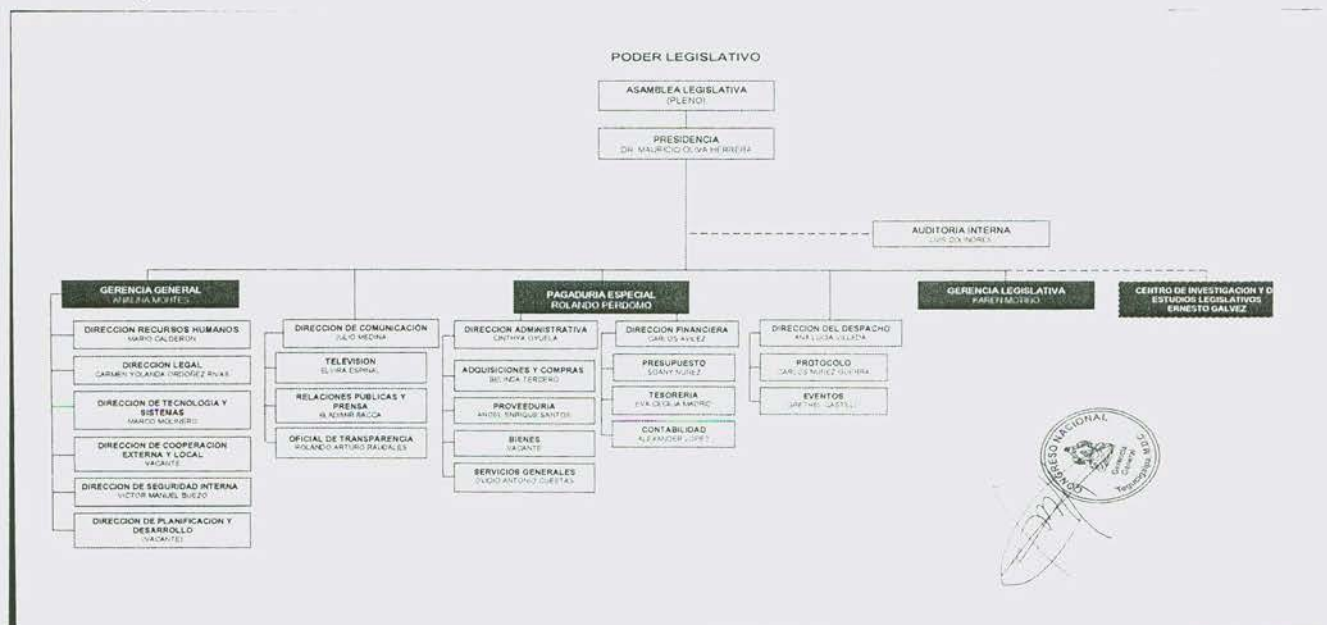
PODER LEGISLATIVO

ASAMBLEA LEGISLATIVA
(PLENO)

PRESIDENCIA
DR. MAURICIO OLIVA HERRERA

AUDITORIA INTERNA
LUIS DOLINDRES

GERENCIA GENERAL
ANNELINA MONTES

DIRECCION RECURSOS HUMANOS
MARIO CALDERON

DIRECCION LEGAL
CARMEN YOLANDA ORDOÑEZ RIVAS

DIRECCION DE TECNOLOGIA Y SISTEMAS
MARCO MOLINERO

DIRECCION DE COOPERACION EXTERNA Y LOCAL
VACANTE

DIRECCION DE SEGURIDAD INTERNA
VICTOR MANUEL SUEZO

DIRECCION DE PLANIFICACION Y DESARROLLO
(VACANTE)

DIRECCION DE COMUNICACIÓN
JULIO MEDINA

TELEVISION
ELVIRA ESPINAL

RELACIONES PUBLICAS Y PRENSA
WLADIMIR BACCA

OFICIAL DE TRANSPARENCIA
ROLANDO ARTURO RAUDALES

PAGADURIA ESPECIAL
ROLANDO PERDOMO

DIRECCION ADMINISTRATIVA
CINTHYA OYUELA

ADQUISICIONES Y COMPRAS
BELINDA TERCERO

PROVEEDURIA
ANGEL ENRIQUE SANTOS

BIENES
VACANTE

SERVICIOS GENERALES
OVIDIO ANTONIO CUESTAS

DIRECCION FINANCIERA
CARLOS AVILEZ

PRESUPUESTO
SONNY NUÑEZ

TESORERIA
EVA CECILIA MADRID

CONTABILIDAD
ALEXANDER LOPEZ

DIRECCION DEL DESPACHO
ANA LUCIA VELADA

PROTOCOLO
CARLOS NUÑEZ GUEVARA

EVENTOS
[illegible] CASTELL

GERENCIA LEGISLATIVA
KAREN MOTIÑO

CENTRO DE INVESTIGACION Y D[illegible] ESTUDIOS LEGISLATIVOS
ERNESTO GALVEZ

CONGRESO NACIONAL
Gerencia General
Tegucigalpa, M.D.C.